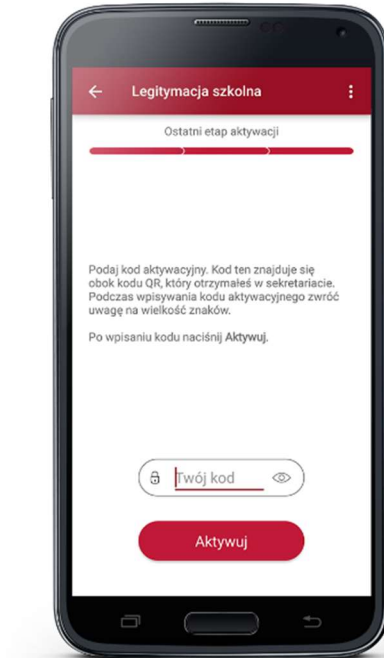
Legitymacja szkolna

Ostatni etap aktywacji

Podaj kod aktywacyjny. Kod ten znajduje się obok kodu QR, który otrzymałeś w sekretariacie. Podczas wpisywania kodu aktywacyjnego zwróć uwagę na wielkość znaków.

Po wpisaniu kodu naciśnij **Aktywuj**.

Twój kod

Aktywuj